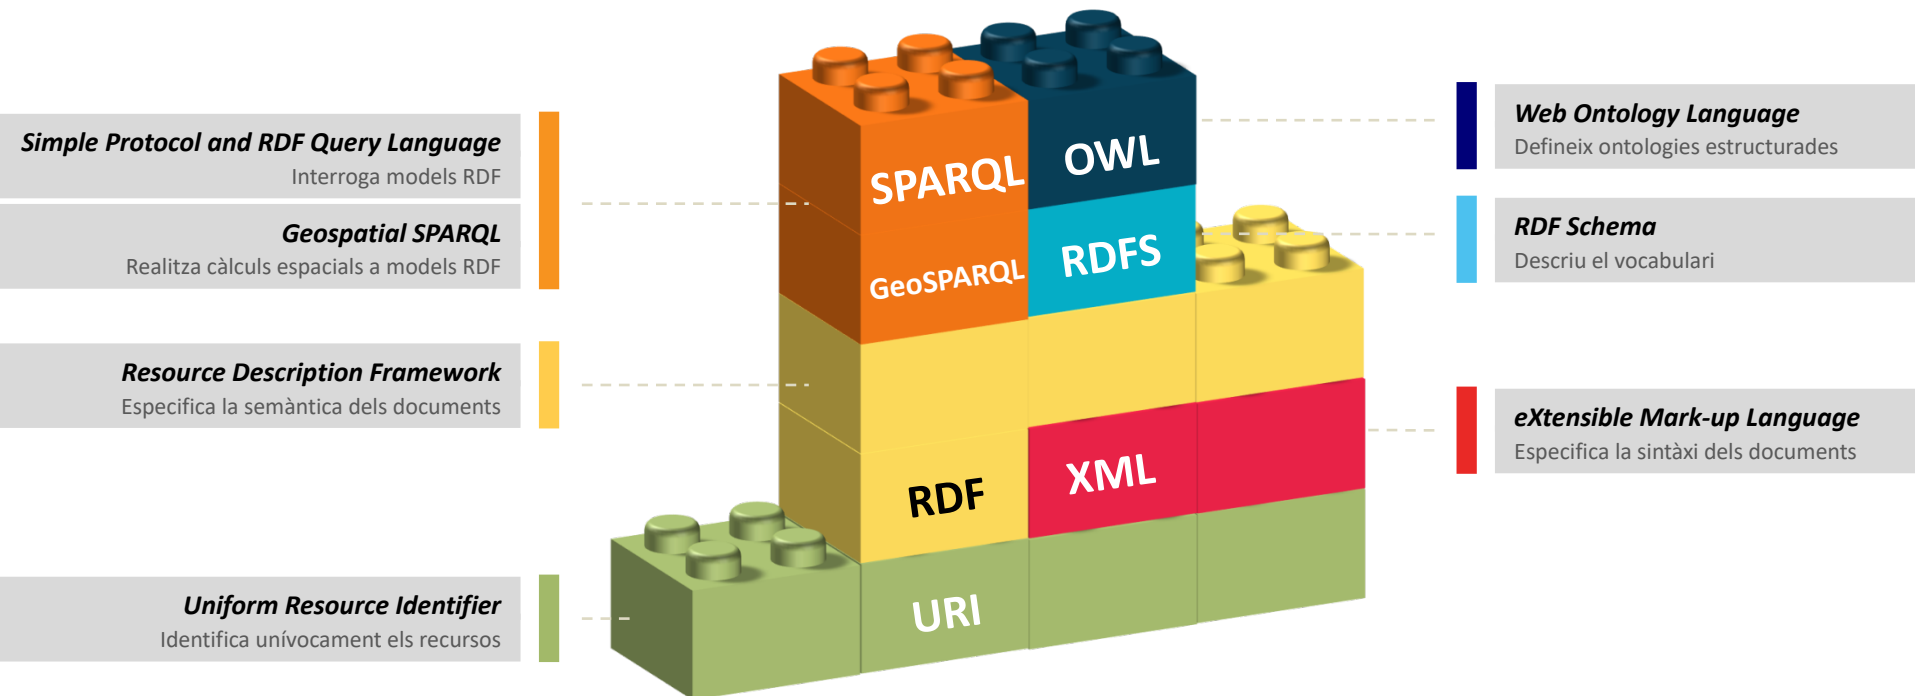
Simple Protocol and RDF Query Language
Interroga models RDF

Geospatial SPARQL
Realitza càlculs espacials a models RDF

Resource Description Framework
Especifica la semàntica dels documents

Uniform Resource Identifier
Identifica unívocament els recursos

SPARQL

GeoSPARQL

OWL

RDFS

RDF

XML

URI

Web Ontology Language
Defineix ontologies estructurades

RDF Schema
Descriu el vocabulari

eXtensible Mark-up Language
Especifica la sintàxi dels documents